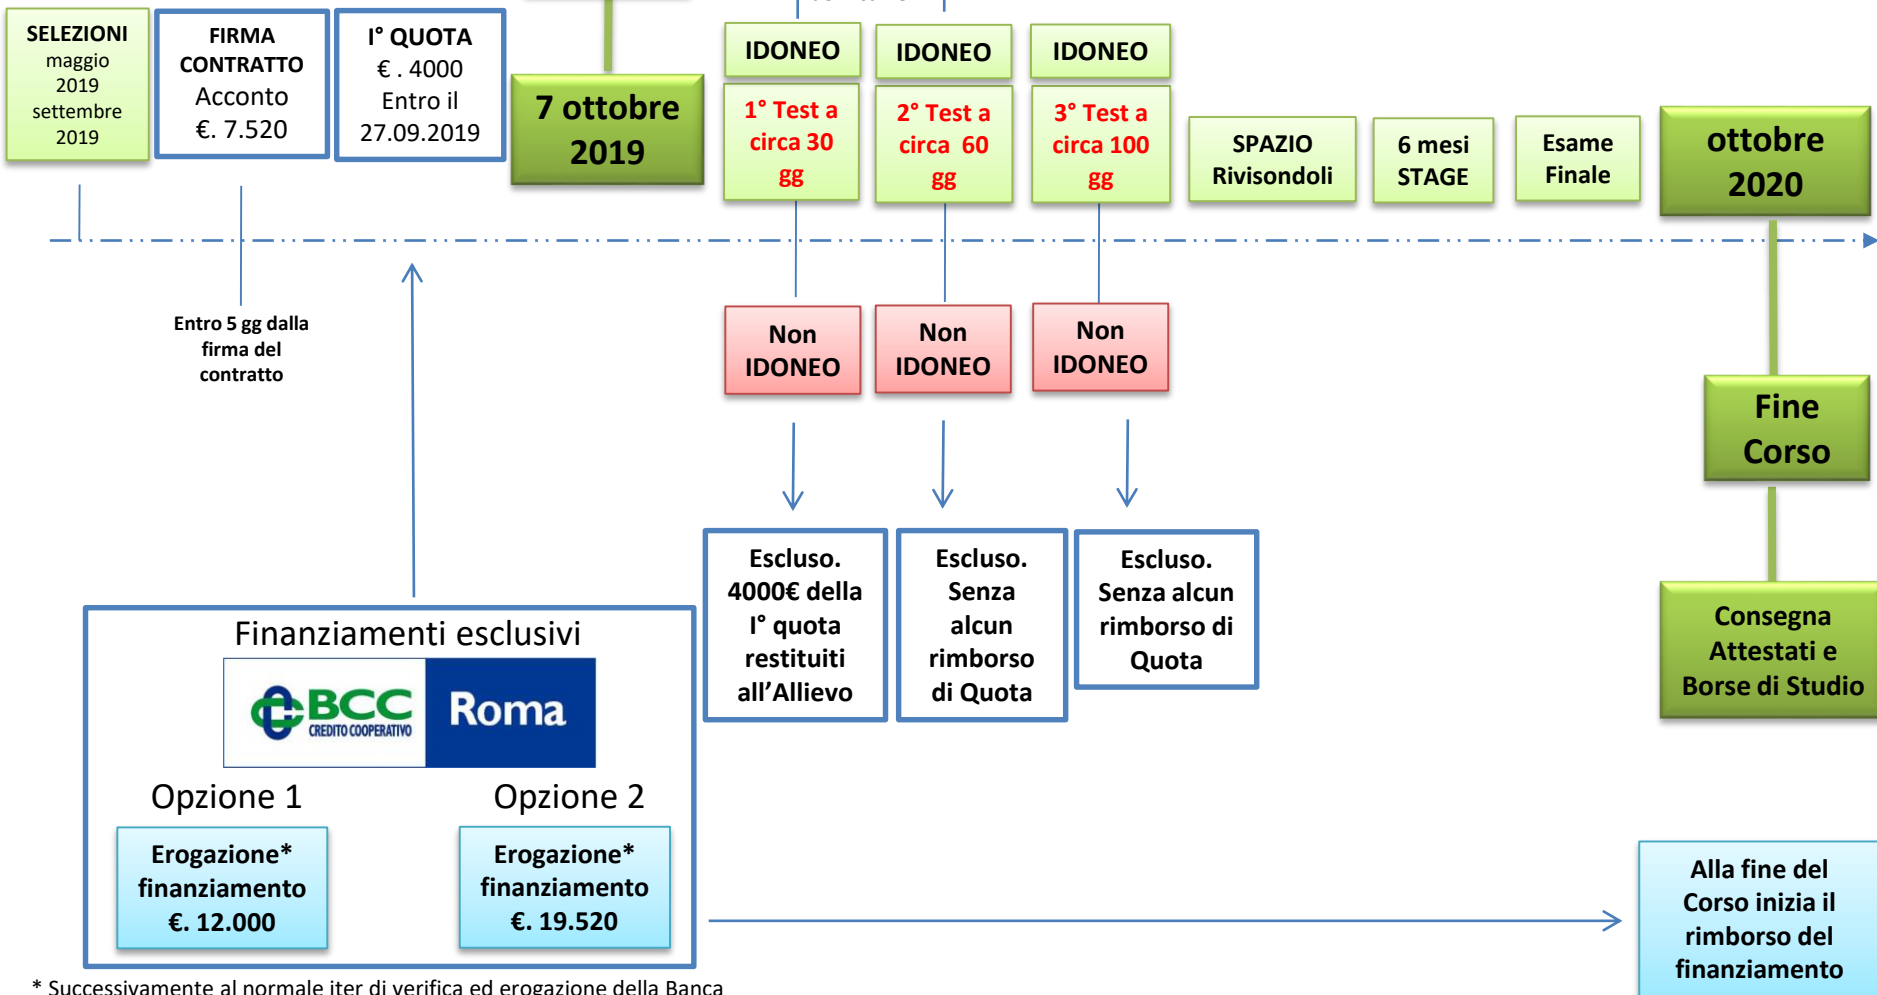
SELEZIONI maggio 2019 settembre 2019

FIRMA CONTRATTO Acconto €. 7.520

I° QUOTA € . 4000 Entro il 27.09.2019

7 ottobre 2019

IDONEO

1° Test a circa 30 gg

IDONEO

2° Test a circa 60 gg

IDONEO

3° Test a circa 100 gg

SPAZIO Rivisondoli

6 mesi STAGE

Esame Finale

ottobre 2020

Entro 5 gg dalla firma del contratto

Non IDONEO

Non IDONEO

Non IDONEO

Fine Corso

Escluso. 4000€ della I° quota restituiti all’Allievo

Escluso. Senza alcun rimborso di Quota

Escluso. Senza alcun rimborso di Quota

Consegna Attestati e Borse di Studio

Finanziamenti esclusivi

BCC CREDITO COOPERATIVO Roma

Opzione 1

Opzione 2

Erogazione* finanziamento €. 12.000

Erogazione* finanziamento €. 19.520

Alla fine del Corso inizia il rimborso del finanziamento

* Successivamente al normale iter di verifica ed erogazione della Banca